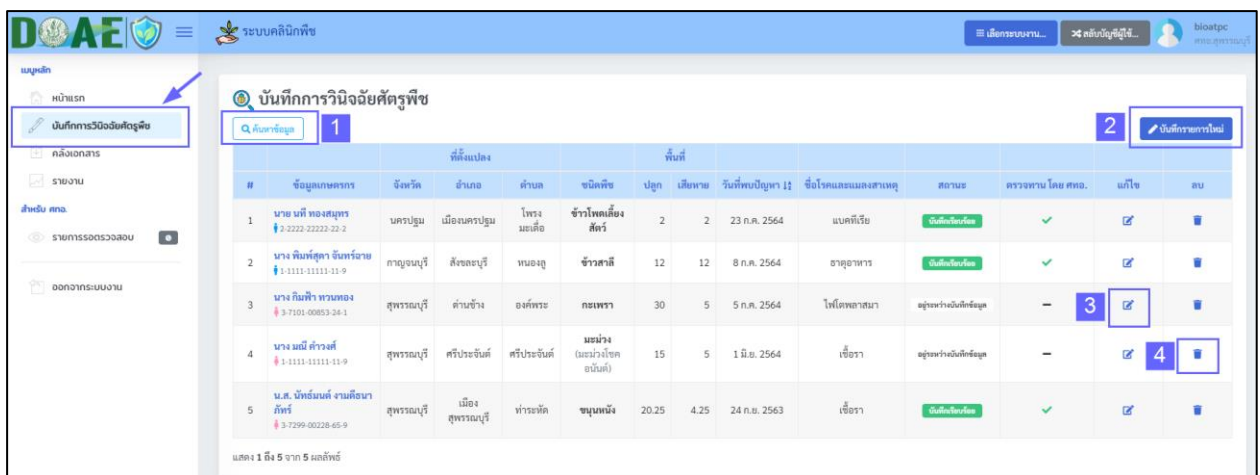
DOAE ≡ ระบบคลินิกพืช

≡ เลือกระบบงาน... ✕ สลับบัญชีผู้ใช้... bioatpc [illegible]

เมนูหลัก
หน้าแรก
บันทึกการวินิจฉัยศัตรูพืช
คลังเอกสาร
รายงาน
สำหรับ ศทอ.
รายการรอตรวจสอบ
ออกจากระบบงาน

บันทึกการวินิจฉัยศัตรูพืช

ค้นหาข้อมูล 1

2 บันทึกรายการใหม่

| # | ข้อมูลเกษตรกร | ที่ตั้งแปลง จังหวัด | อำเภอ | ตำบล | ชนิดพืช | พื้นที่ ปลูก | เสียหาย | วันที่พบปัญหา | ชื่อโรคและแมลงสาเหตุ | สถานะ | ตรวจทาน โดย ศทอ. | แก้ไข | ลบ |
|---|---|---|---|---|---|---|---|---|---|---|---|---|---|
| 1 | นาย นที ทองสมุทร 2-2222-22222-22-2 | นครปฐม | เมืองนครปฐม | โพรงมะเดื่อ | ข้าวโพดเลี้ยงสัตว์ | 2 | 2 | 23 ก.ค. 2564 | แบคทีเรีย | บันทึกเรียบร้อย | ✓ | | |
| 2 | นาง พิมพ์สุดา จันทร์ฉาย 1-1111-11111-11-9 | กาญจนบุรี | สังขละบุรี | หนองลู | ข้าวสาลี | 12 | 12 | 8 ก.ค. 2564 | ธาตุอาหาร | บันทึกเรียบร้อย | ✓ | | |
| 3 | นาง กัมพ้า ทวนทอง 3-7101-00853-24-1 | สุพรรณบุรี | ด่านช้าง | องค์พระ | กะเพรา | 30 | 5 | 5 ก.ค. 2564 | ไฟโตพลาสมา | อยู่ระหว่างบันทึกข้อมูล | – | 3 | |
| 4 | นาง มณี คำวงศ์ 1-1111-11111-11-9 | สุพรรณบุรี | ศรีประจันต์ | ศรีประจันต์ | มะม่วง (มะม่วงโชคอนันต์) | 15 | 5 | 1 มิ.ย. 2564 | เชื้อรา | อยู่ระหว่างบันทึกข้อมูล | – | | 4 |
| 5 | น.ส. นัทธ์มนต์ งามคีรีนาภัทร์ 3-7299-00228-65-9 | สุพรรณบุรี | เมืองสุพรรณบุรี | ท่าระหัด | ขนุนหนัง | 20.25 | 4.25 | 24 ก.ย. 2563 | เชื้อรา | บันทึกเรียบร้อย | ✓ | | |

แสดง 1 ถึง 5 จาก 5 ผลลัพธ์